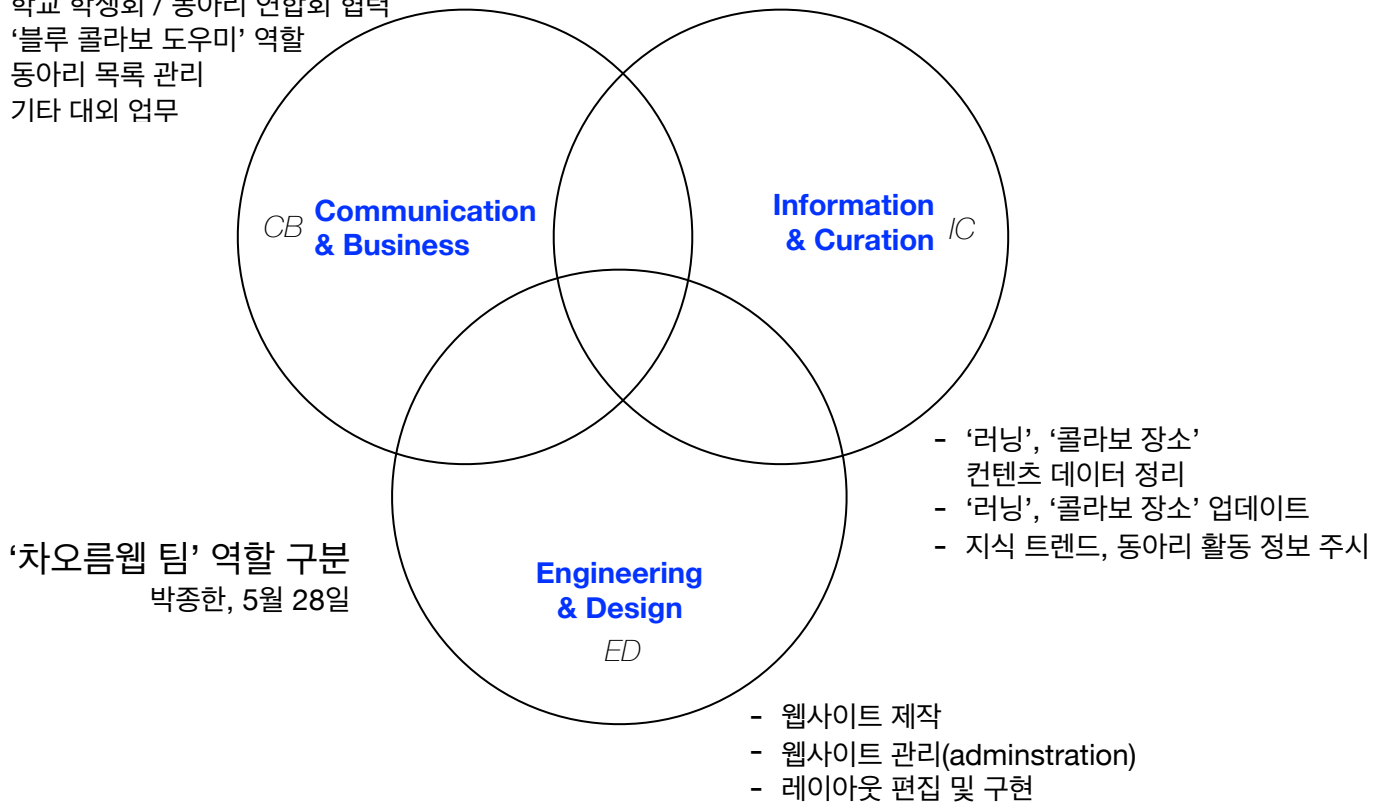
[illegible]
'블루 콜라보 도우미' 역할
동아리 목록 관리
기타 대외 업무

CB Communication & Business

Information & Curation IC

- '러닝', '콜라보 장소' 컨텐츠 데이터 정리
- '러닝', '콜라보 장소' 업데이트
- 지식 트렌드, 동아리 활동 정보 주시

'차오름웹 팀' 역할 구분
박종한, 5월 28일

Engineering & Design
ED

- 웹사이트 제작
- 웹사이트 관리(adminstration)
- 레이아웃 편집 및 구현